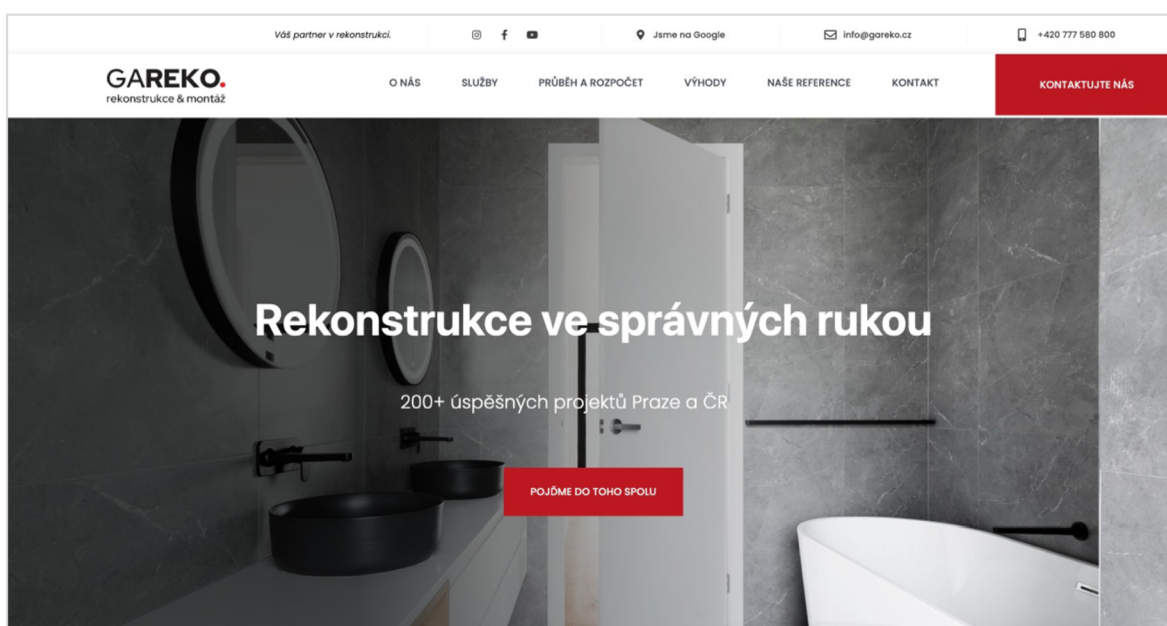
Váš partner v rekonstrukci.

Jsme na Google

info@gareko.cz

+420 777 580 800

GAREKO.
rekonstrukce & montáž

O NÁS

SLUŽBY

PRŮBĚH A ROZPOČET

VÝHODY

NAŠE REFERENCE

KONTAKT

KONTAKTUJTE NÁS

Rekonstrukce ve správných rukou

200+ úspěšných projektů Praze a ČR

POJĎME DO TOHO SPOLU